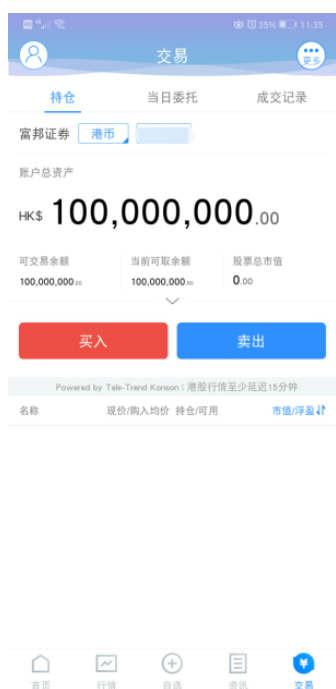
35% 11:35

交易

更多

持仓

当日委托

成交记录

富邦证券

港币

账户总资产

HK$ 100,000,000.00

可交易余额

100,000,000.00

当前可取余额

100,000,000.00

股票总市值

0.00

买入

卖出

Powered by Tele-Trend Konson : 港股行情至少延迟15分钟

名称

现价/购入均价

持仓/可用

市值/浮盈

首页

行情

自选

资讯

交易